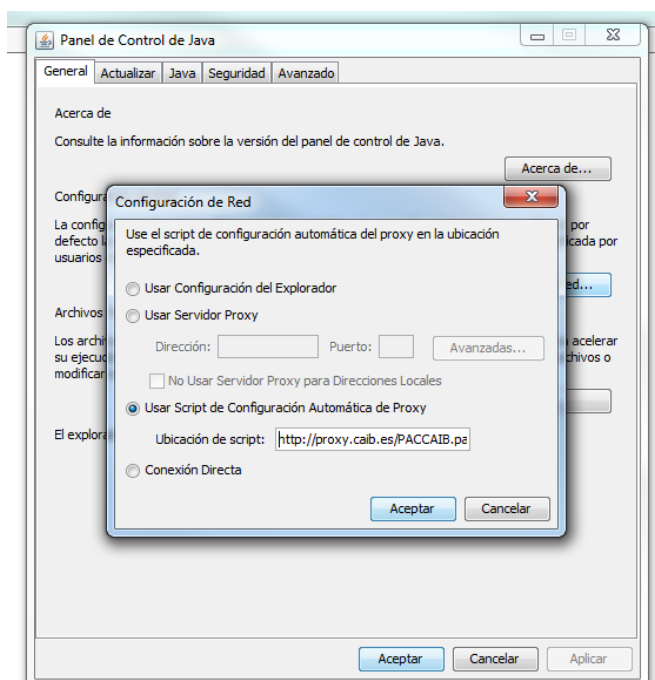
Panel de Control de Java

General | Actualizar | Java | Seguridad | Avanzado

Acerca de

Consulte la información sobre la versión del panel de control de Java.

Acerca de...

Configura

La config defecto l usuarios

por icada por

ed...

Archivos

Los archi su ejecuc modificar

acelerar chivos o

El explora

Configuración de Red

Use el script de configuración automática del proxy en la ubicación especificada.

Usar Configuración del Explorador

Usar Servidor Proxy

Dirección: Puerto: Avanzadas...

No Usar Servidor Proxy para Direcciones Locales

Usar Script de Configuración Automática de Proxy

Ubicación de script: http://proxy.caib.es/PACCAIB.pa

Conexión Directa

Aceptar Cancelar

Aceptar Cancelar Aplicar